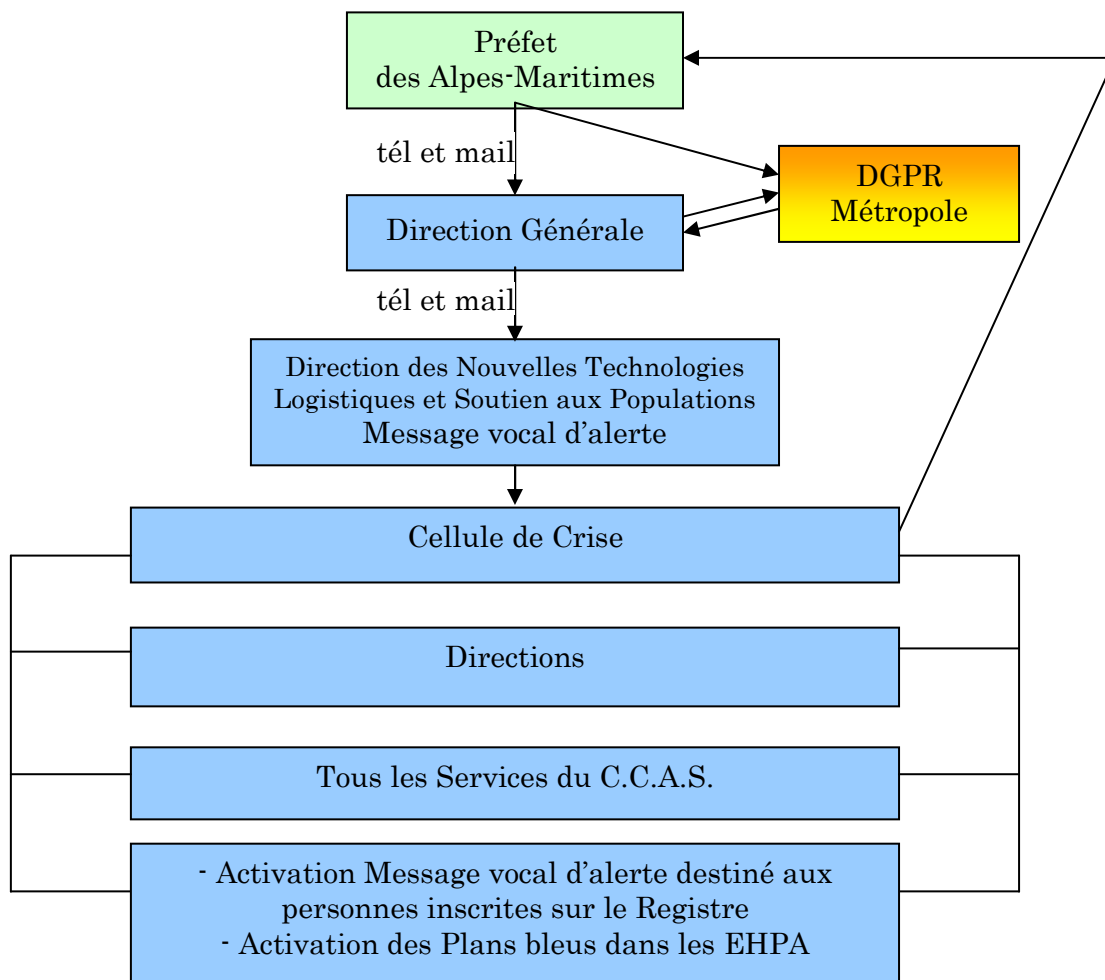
Préfet
des Alpes-Maritimes

tél et mail

DGPR
Métropole

Direction Générale

tél et mail

Direction des Nouvelles Technologies
Logistiques et Soutien aux Populations
Message vocal d'alerte

Cellule de Crise

Directions

Tous les Services du C.C.A.S.

- Activation Message vocal d'alerte destiné aux personnes inscrites sur le Registre
- Activation des Plans bleus dans les EHPA